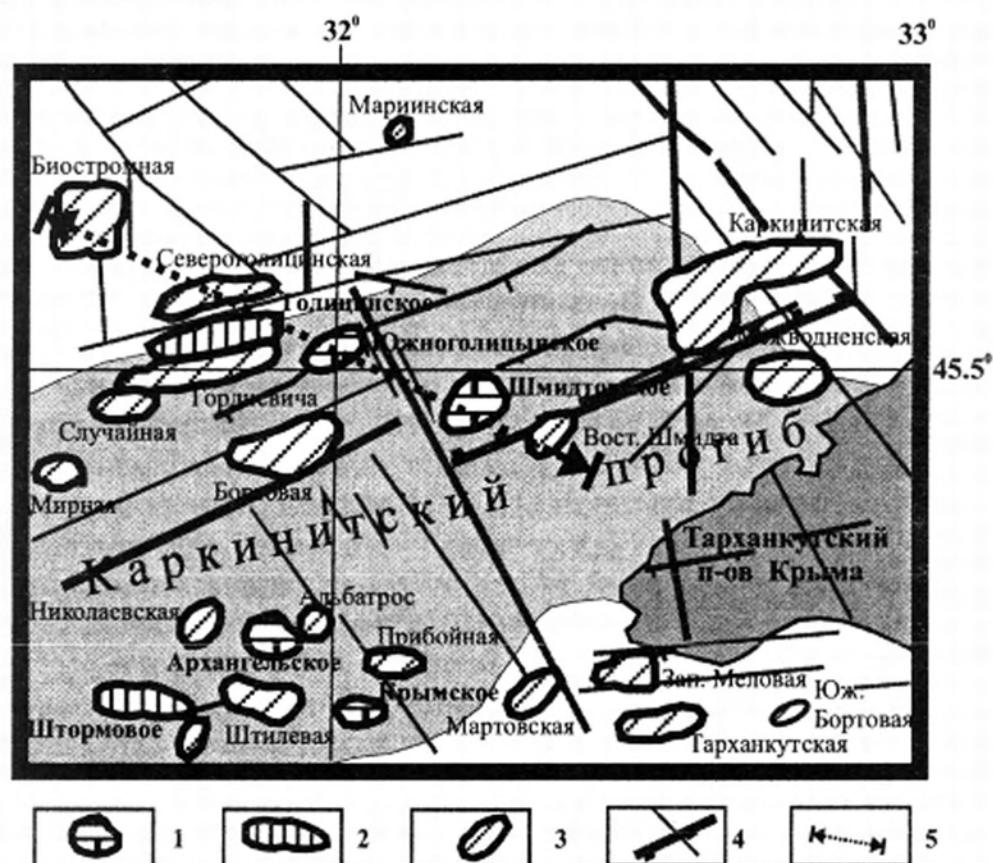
$32^0$

$33^0$

Мариинская

Биостровная

Северголицынская

Голицынское

Южноголицынское

Каркинитская

Джанкойская

$45.5^0$

Шмидтовское

Гордиевича

Случайная

Вост. Шмидта

Мирная

Бортовая

Каркинитский прогиб

Тарханкутский п-ов Крыма

Николаевская

Альбатрос

Прибойная

Архангельское

Крымское

Зап. Меловая

Юж. Бортовая

Штормовое

Штилевая

Мартовская

Тарханкутская

1

2

3

4

5